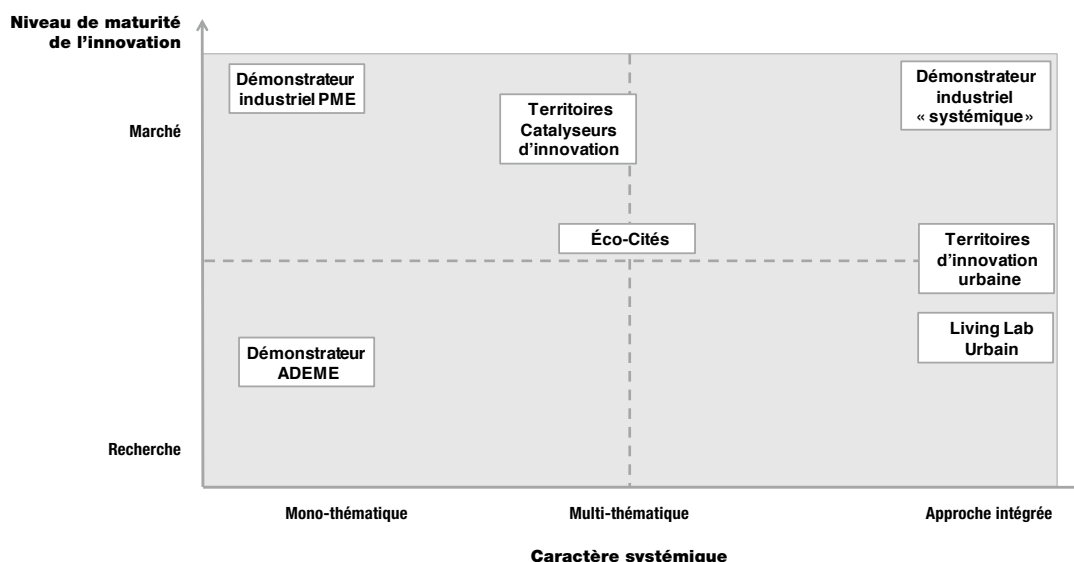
Niveau de maturité de l'innovation

Marché

Recherche

Démonstrateur industriel PME

Territoires Catalyseurs d'innovation

Démonstrateur industriel « systémique »

Éco-Cités

Territoires d'innovation urbaine

Living Lab Urbain

Démonstrateur ADEME

Mono-thématique

Multi-thématique

Approche intégrée

Caractère systémique